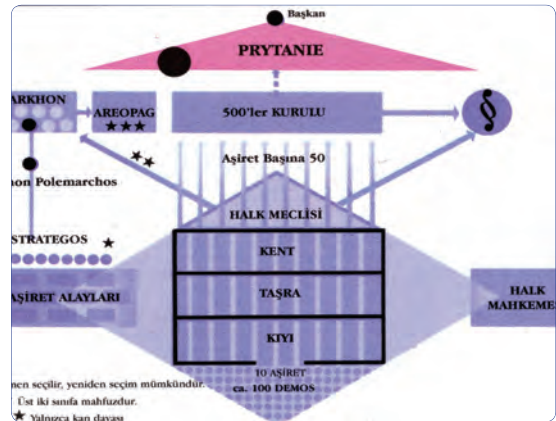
Başkan

PRYTANIE

ARKHON

AREOPAG
★★★

500'ler KURULU

§

Aşiret Başına 50

non Polemarchos

HALK MECLİSİ

STRATEGOS ★

KENT

AŞİRET ALAYLARI

TAŞRA

HALK MAHKEME

KIYI

10 AŞİRET
ca. 100 DEMOS

nen seçilir, yeniden seçim mümkündür.
Üst iki sınıfa mahfuzdur.
★ Yalnızca kan davası